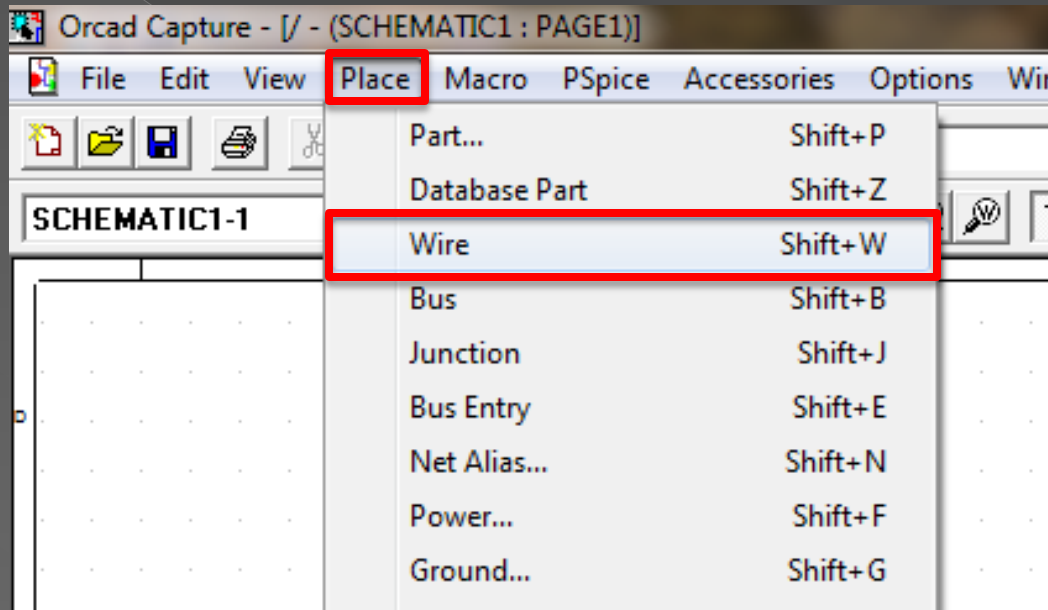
Orcad Capture - [/ - (SCHEMATIC1 : PAGE1)]

File Edit View Place Macro PSpice Accessories Options Wi

SCHEMATIC1-1

Part... Shift+P
Database Part Shift+Z
Wire Shift+W
Bus Shift+B
Junction Shift+J
Bus Entry Shift+E
Net Alias... Shift+N
Power... Shift+F
Ground... Shift+G